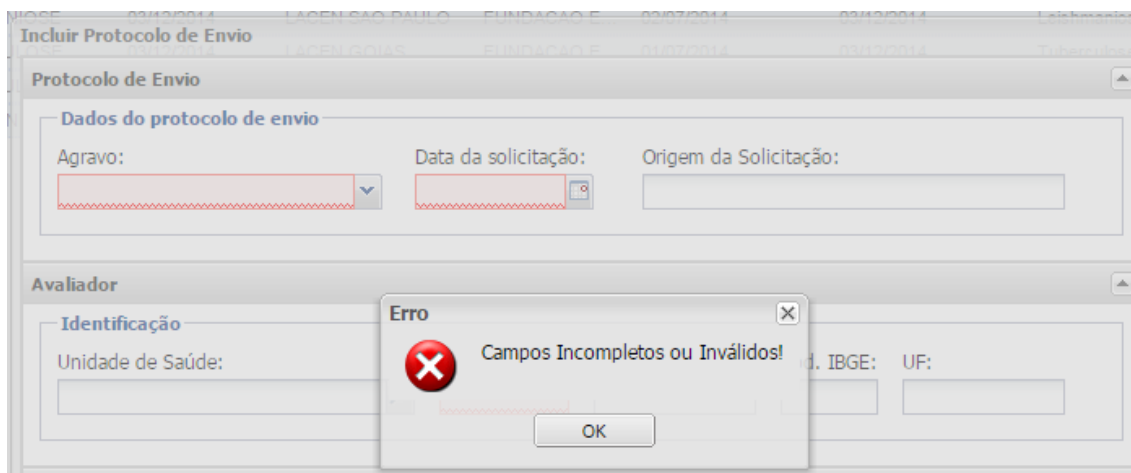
Incluir Protocolo de Envio

Protocolo de Envio

Dados do protocolo de envio

Agravo:

Data da solicitação:

Origem da Solicitação:

Avaliador

Identificação

Unidade de Saúde:

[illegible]. IBGE:

UF:

Erro

Campos Incompletos ou Inválidos!

OK